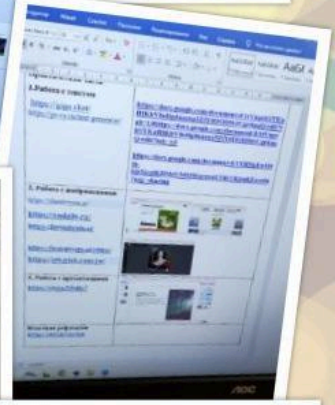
Главная Вставка Макет Ссылки Рассылки Рецензирование Вид Справка Что вы хотите сделать

АаБбВ АаБб

3.Работа с текстом

https://giga.chat/

https://gr-tv.ru/text-generator/

https://docs.google.com/document/d/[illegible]

https://docs.google.com/document/d/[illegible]

2. Работа с изображениями

https://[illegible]

https://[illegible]

https://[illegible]

https://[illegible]

https://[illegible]

4. Работа с презентациями

https://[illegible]

Итоговая рефлексия

https://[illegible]

AOC